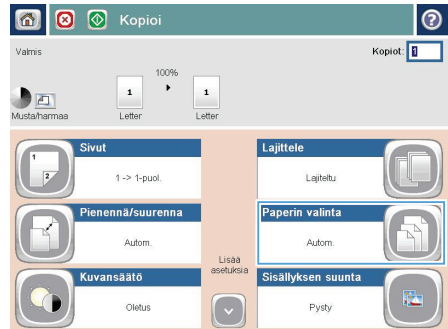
Kopioi

Valmis

Kopiot: 1

100%

1

1

Musta/harmaa

Letter

Letter

Sivut

1 -> 1-puol.

Lajittele

Lajiteltu

Pienennä/suurenna

Autom.

Paperin valinta

Autom.

Lisää asetuksia

Kuvansäätö

Oletus

Sisällyksen suunta

Pysty